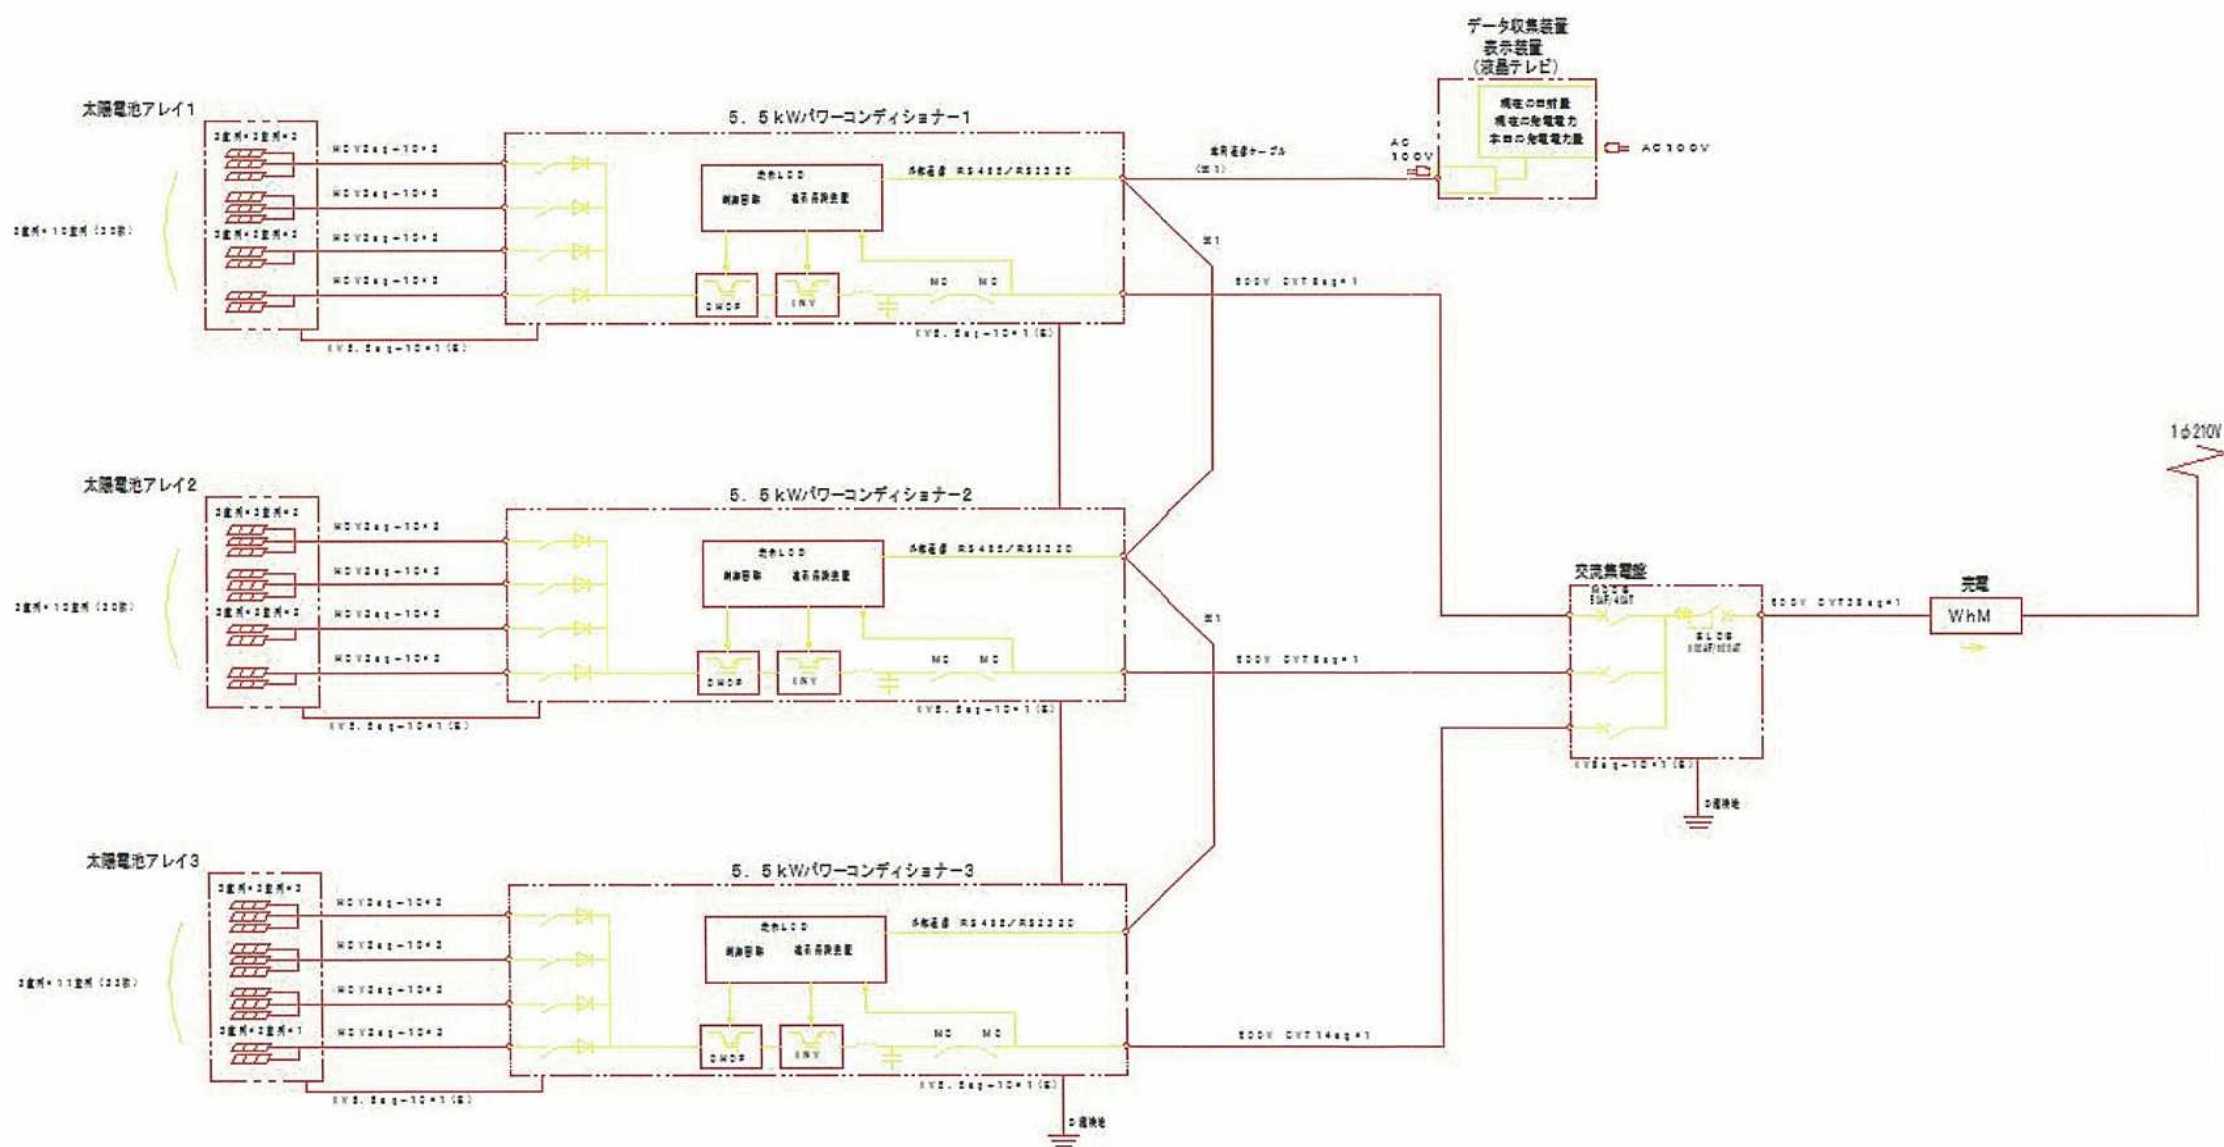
データ収集装置
表示装置
（液晶テレビ）

現在の日射量
現在の発電電力
本日の発電電力量

AC100V

AC 100V

太陽電池アレイ1

5．5kWパワーコンディショナー1

専用通信ケーブル
（※1）

外部通信 RS485/RS232C

表示LCD
制御回路
通信用装置

HCV2sq－10×2
HCV2sq－10×2
HCV2sq－10×2
HCV2sq－10×2

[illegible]

DMDF
INV

MC MC

※1

600V CVT8sq×1

IV5.5sq－10×1（E）
IV5.5sq－10×1（E）

太陽電池アレイ2

5．5kWパワーコンディショナー2

外部通信 RS485/RS232C

表示LCD
制御回路
通信用装置

HCV2sq－10×2
HCV2sq－10×2
HCV2sq－10×2
HCV2sq－10×2

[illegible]

DMDF
INV

MC MC

※1

600V CVT8sq×1

IV5.5sq－10×1（E）
IV5.5sq－10×1（E）

交流集電盤

600V CVT38sq×1

売電

WhM

1φ210V

ELCB

IV8sq－10×1（E）

D種接地

太陽電池アレイ3

5．5kWパワーコンディショナー3

外部通信 RS485/RS232C

表示LCD
制御回路
通信用装置

HCV2sq－10×2
HCV2sq－10×2
HCV2sq－10×2
HCV2sq－10×2

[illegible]

DMDF
INV

MC MC

600V CVT14sq×1

IV5.5sq－10×1（E）
IV5.5sq－10×1（E）

D種接地